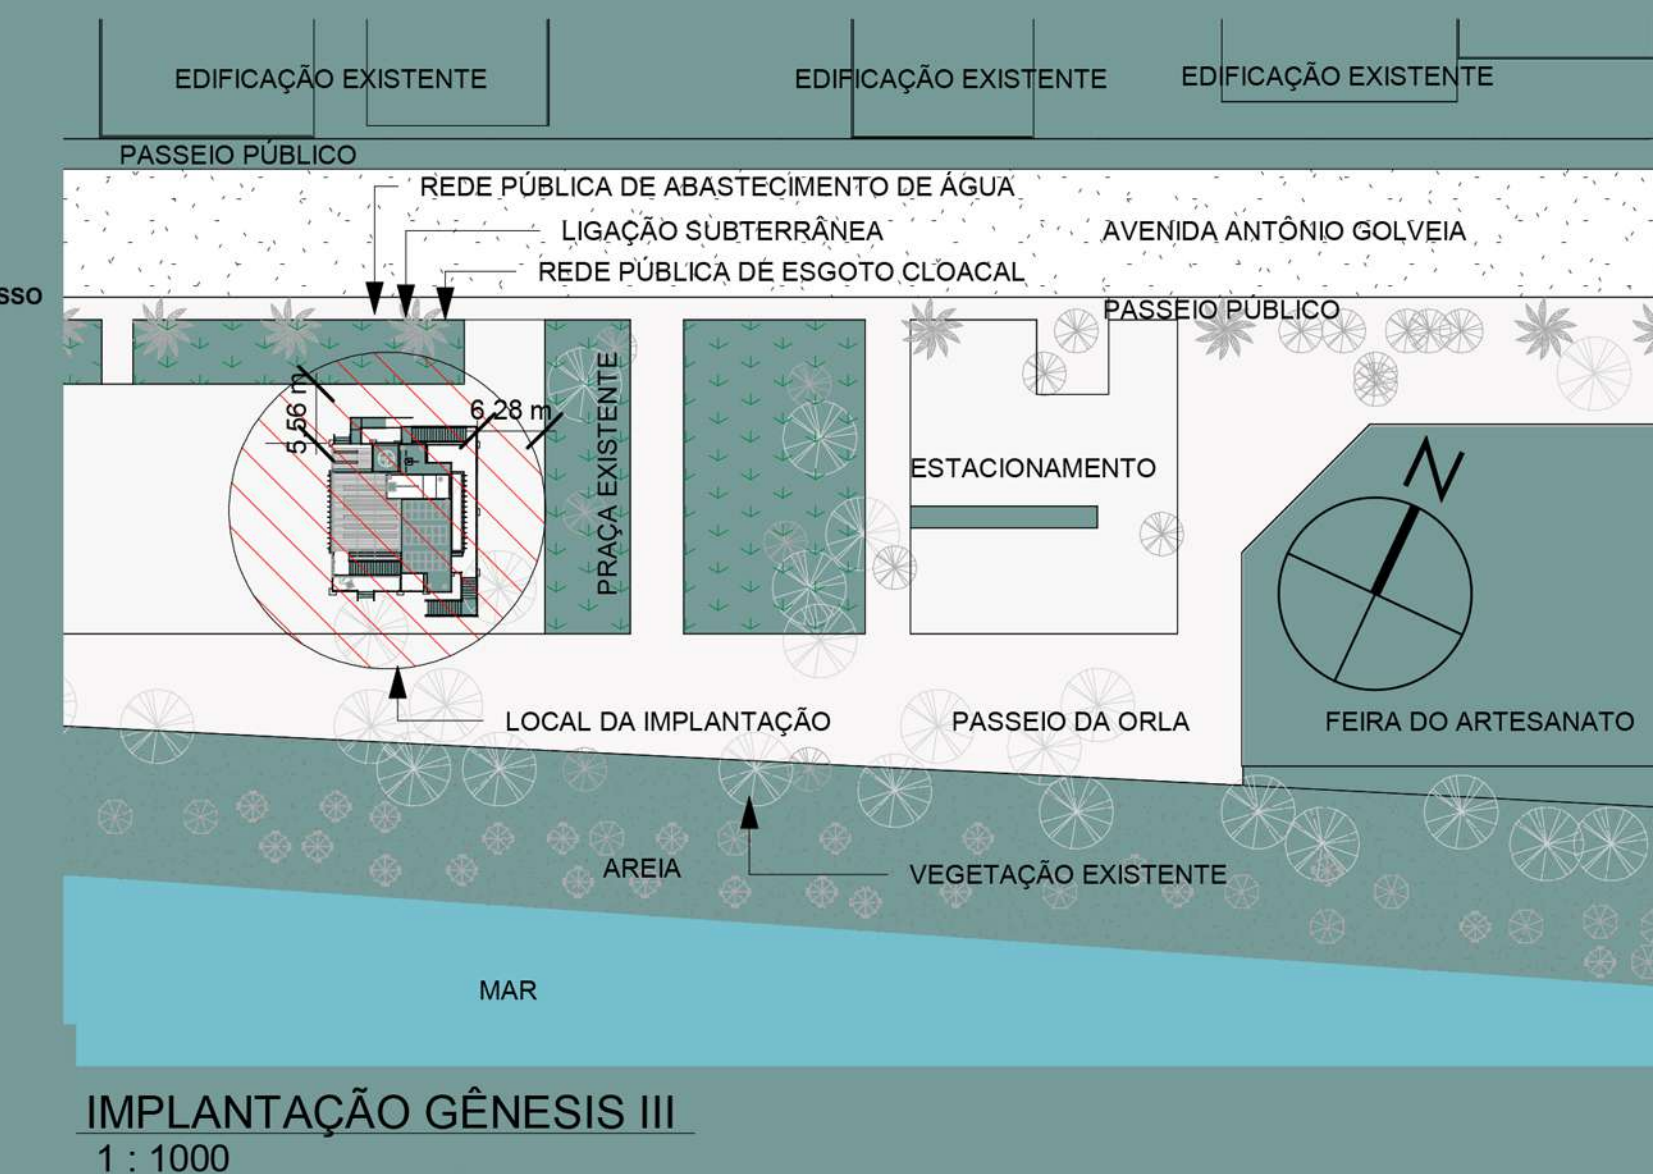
EDIFICAÇÃO EXISTENTE
EDIFICAÇÃO EXISTENTE
EDIFICAÇÃO EXISTENTE
PASSEIO PÚBLICO
REDE PÚBLICA DE ABASTECIMENTO DE ÁGUA
LIGAÇÃO SUBTERRÂNEA
AVENIDA ANTÔNIO GOLVEIA
REDE PÚBLICA DE ESGOTO CLOACAL
sso
PASSEIO PÚBLICO
5.56 m
6.28 m
PRAÇA EXISTENTE
ESTACIONAMENTO
N
LOCAL DA IMPLANTAÇÃO
PASSEIO DA ORLA
FEIRA DO ARTESANATO
AREIA
VEGETAÇÃO EXISTENTE
MAR
IMPLANTAÇÃO GÊNESIS III
1 : 1000